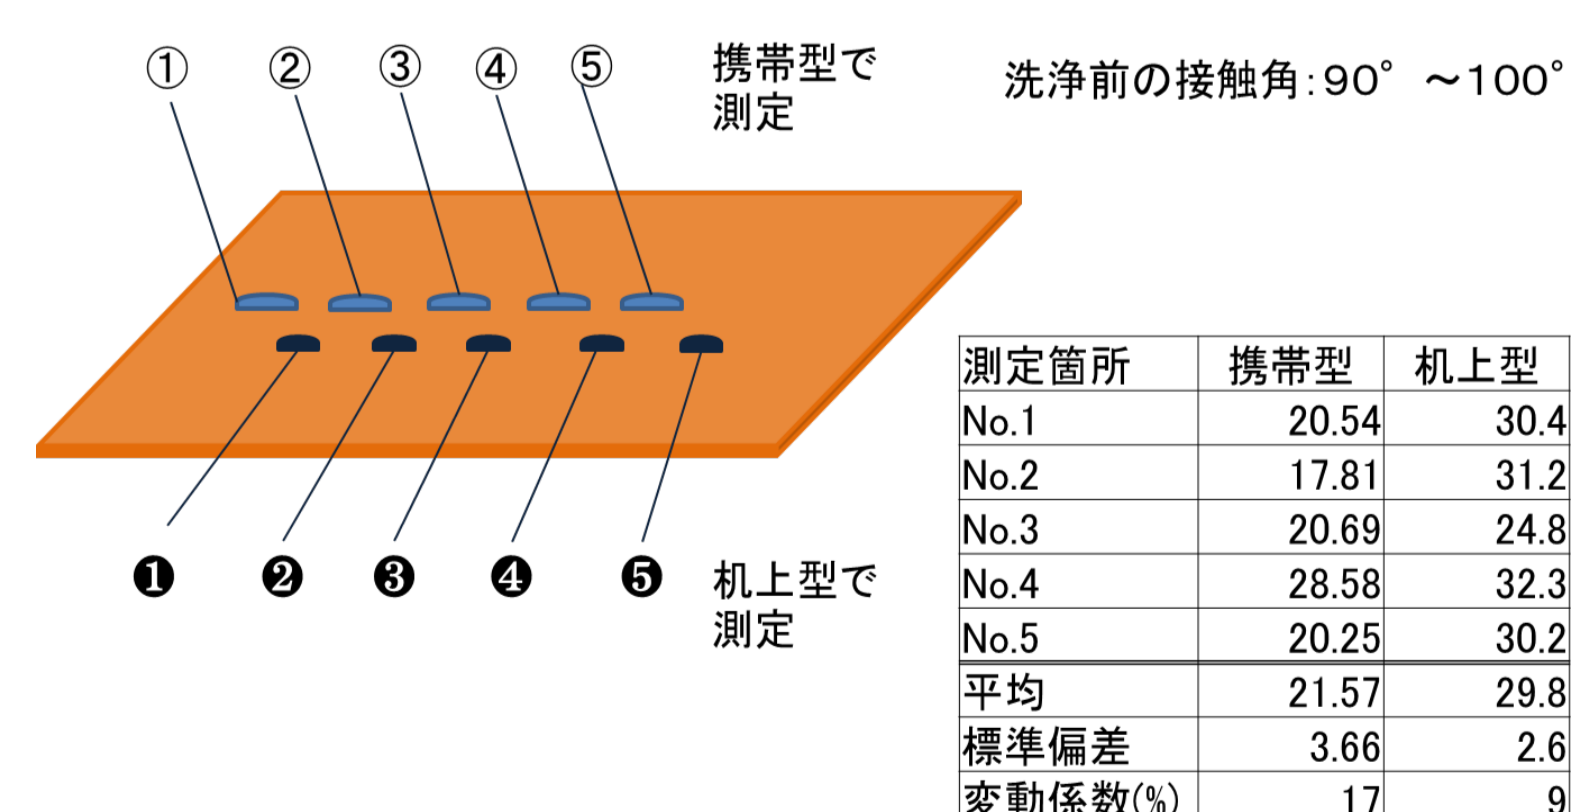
① ② ③ ④ ⑤

携帯型で測定

洗浄前の接触角:90° ～100°

❶ ❷ ❸ ❹ ❺

机上型で測定

| 測定箇所 | 携帯型 | 机上型 |
|---|---|---|
| No.1 | 20.54 | 30.4 |
| No.2 | 17.81 | 31.2 |
| No.3 | 20.69 | 24.8 |
| No.4 | 28.58 | 32.3 |
| No.5 | 20.25 | 30.2 |
| 平均 | 21.57 | 29.8 |
| 標準偏差 | 3.66 | 2.6 |
| 変動係数(%) | 17 | 9 |